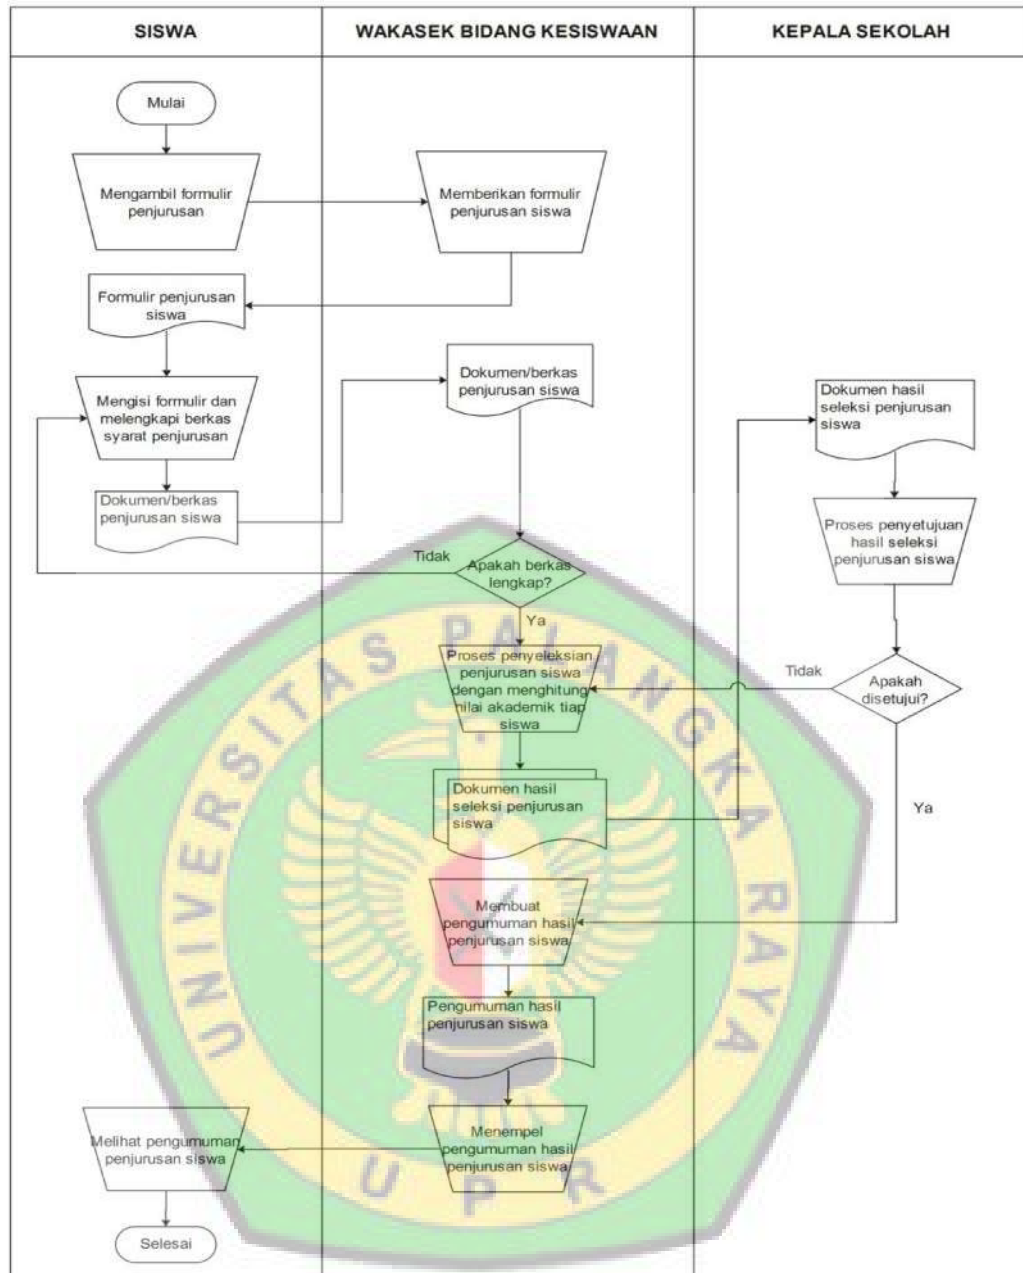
| SISWA | WAKASEK BIDANG KESISWAAN | KEPALA SEKOLAH |
|---|---|---|

Mulai

Mengambil formulir penjurusan

Memberikan formulir penjurusan siswa

Formulir penjurusan siswa

Mengisi formulir dan melengkapi berkas syarat penjurusan

Dokumen/berkas penjurusan siswa

Dokumen/berkas penjurusan siswa

Tidak

Apakah berkas lengkap?

Ya

Proses penyeleksian penjurusan siswa dengan menghitung nilai akademik tiap siswa

Dokumen hasil seleksi penjurusan siswa

Dokumen hasil seleksi penjurusan siswa

Proses penyetujuan hasil seleksi penjurusan siswa

Tidak

Apakah disetujui?

Ya

Membuat pengumuman hasil penjurusan siswa

Pengumuman hasil penjurusan siswa

Menempel pengumuman hasil penjurusan siswa

Melihat pengumuman penjurusan siswa

Selesai

UNIVERSITAS PALANGKA RAYA

UPR